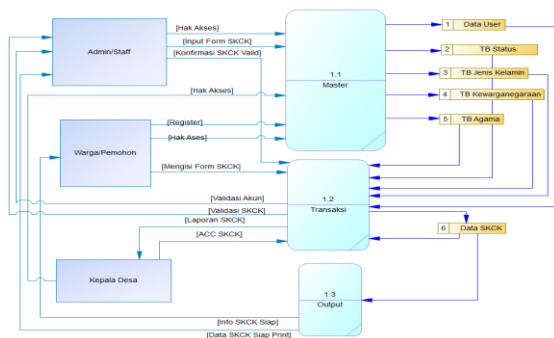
Admin/Staff

[Hak Akses]
[Input Form SKCK]
[Konfirmasi SKCK Valid]

1.1
Master

1 Data User
2 TB Status
3 TB Jenis Kelamin
4 TB Kewarganegaraan
5 TB Agama

[Hak Akses]

Warga/Pemohon

[Register]
[Hak Ases]
[Mengisi Form SKCK]

[Validasi Akun]
[Validasi SKCK]
[Laporan SKCK]
[ACC SKCK]

1.2
Transaksi

6 Data SKCK

Kepala Desa

1.3
Output

[Info SKCK Siap]
[Data SKCK Siap Print]